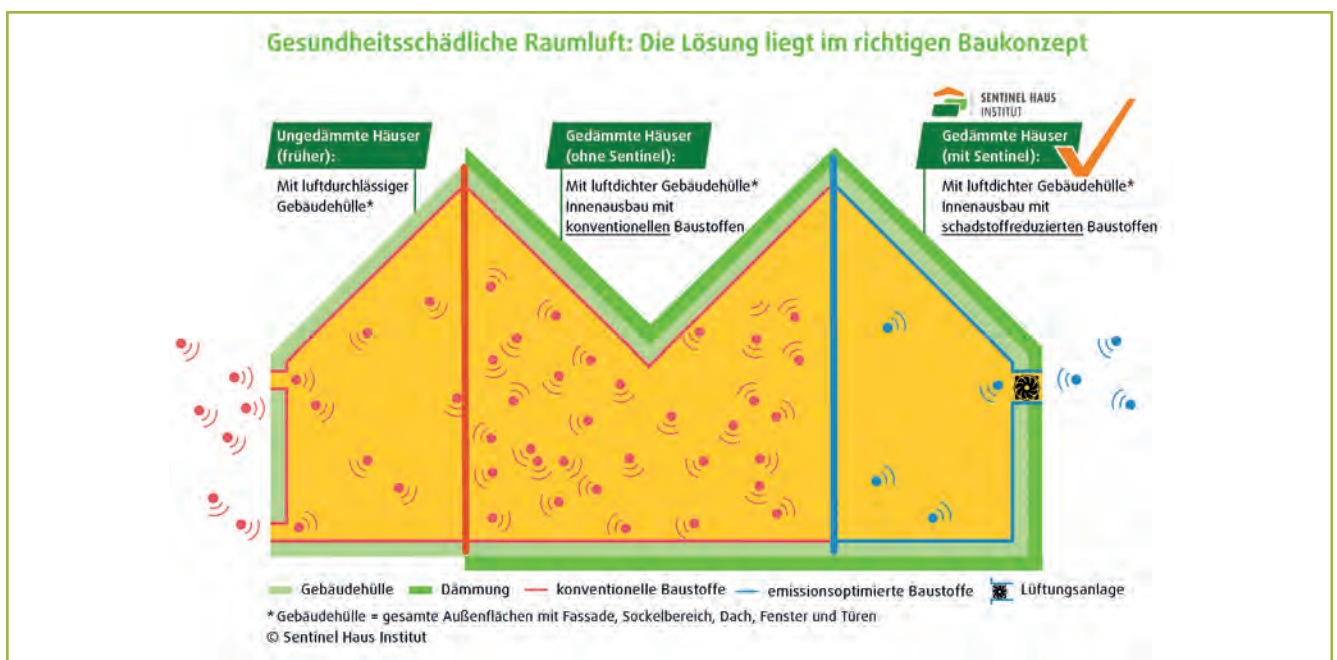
Gesundheitsschädliche Raumluft: Die Lösung liegt im richtigen Baukonzept

SENTINEL HAUS INSTITUT

Ungedämmte Häuser (früher):

Mit luftdurchlässiger Gebäudehülle*

Gedämmte Häuser (ohne Sentinel):

Mit luftdichter Gebäudehülle* Innenausbau mit konventionellen Baustoffen

Gedämmte Häuser (mit Sentinel):

Mit luftdichter Gebäudehülle* Innenausbau mit schadstoffreduzierten Baustoffen

Gebäudehülle Dämmung konventionelle Baustoffe emissionsoptimierte Baustoffe Lüftungsanlage

* Gebäudehülle = gesamte Außenflächen mit Fassade, Sockelbereich, Dach, Fenster und Türen
© Sentinel Haus Institut